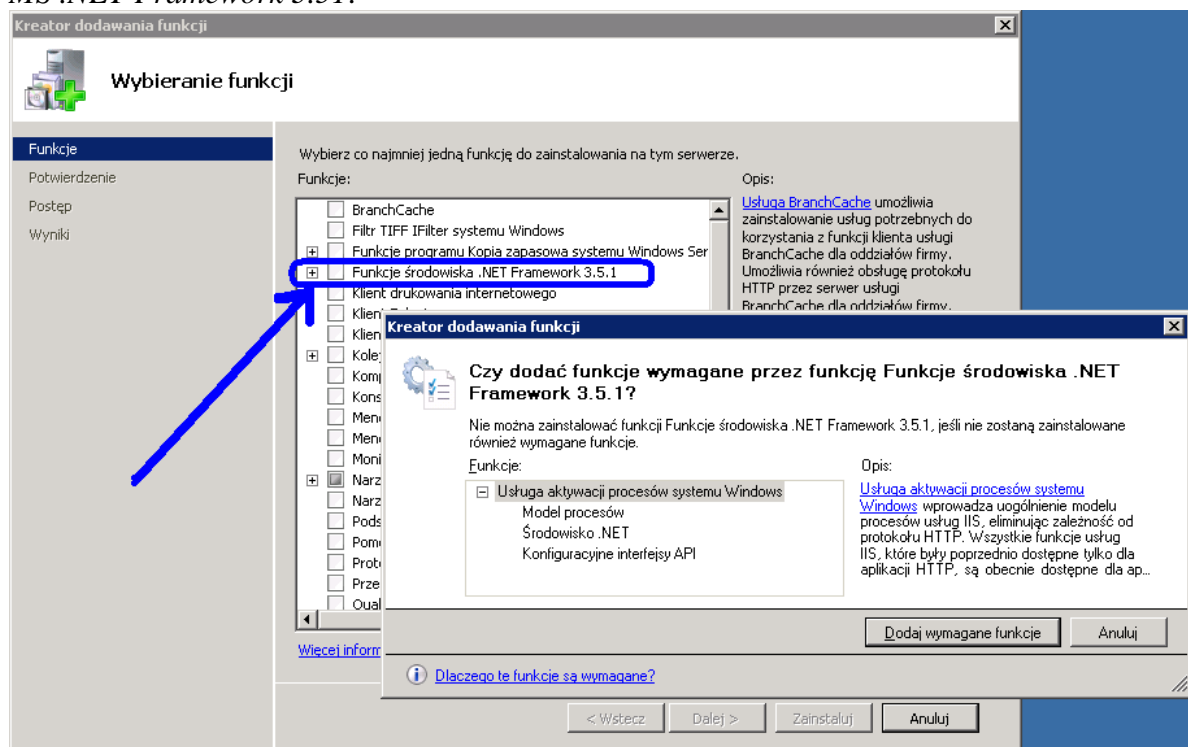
MS .NET Framework 3.5.1:

Kreator dodawania funkcji

Wybieranie funkcji

Funkcje
Potwierdzenie
Postęp
Wyniki

Wybierz co najmniej jedną funkcję do zainstalowania na tym serwerze.

Funkcje:

BranchCache
Filtr TIFF IFilter systemu Windows
Funkcje programu Kopia zapasowa systemu Windows Ser
Funkcje środowiska .NET Framework 3.5.1
Klient drukowania internetowego
Klien
Klien
Kole
Komp
Kons
Mene
Mene
Moni
Narz
Narz
Pods
Pom
Prot
Prze
Qual

Więcej inform

Opis:

Usługa BranchCache umożliwia zainstalowanie usług potrzebnych do korzystania z funkcji klienta usługi BranchCache dla oddziałów firmy. Umożliwia również obsługę protokołu HTTP przez serwer usługi BranchCache dla oddziałów firmy.

Kreator dodawania funkcji

Czy dodać funkcje wymagane przez funkcję Funkcje środowiska .NET Framework 3.5.1?

Nie można zainstalować funkcji Funkcje środowiska .NET Framework 3.5.1, jeśli nie zostaną zainstalowane również wymagane funkcje.

Funkcje:

Usługa aktywacji procesów systemu Windows
Model procesów
Środowisko .NET
Konfiguracyjne interfejsy API

Opis:

Usługa aktywacji procesów systemu Windows wprowadza uogólnienie modelu procesów usług IIS, eliminując zależność od protokołu HTTP. Wszystkie funkcje usług IIS, które były poprzednio dostępne tylko dla aplikacji HTTP, są obecnie dostępne dla ap...

Dodaj wymagane funkcje
Anuluj

Dlaczego te funkcje są wymagane?

< Wstecz
Dalej >
Zainstaluj
Anuluj